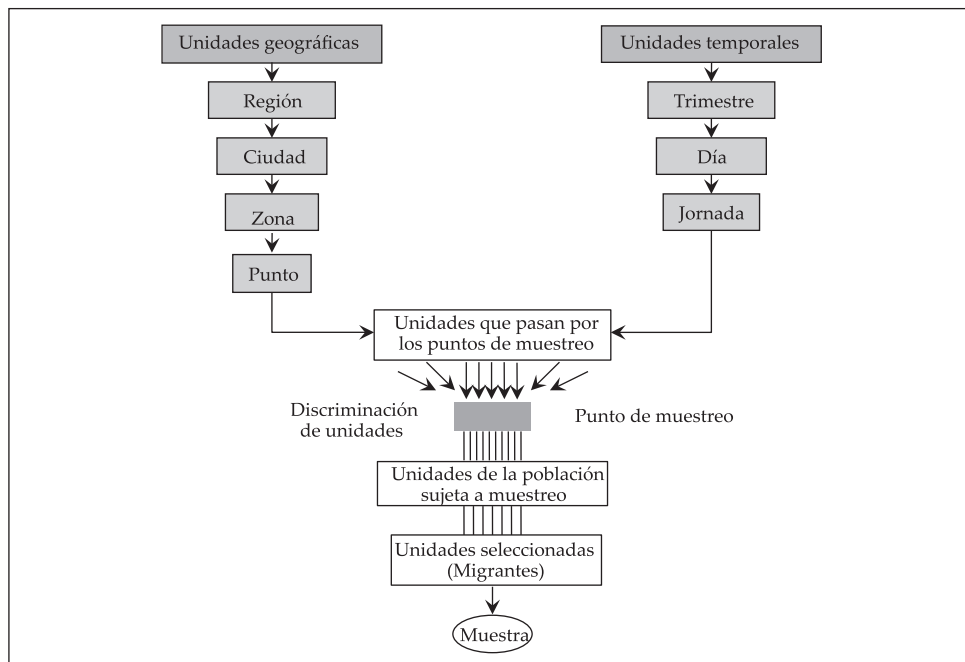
Unidades geográficas

Región

Ciudad

Zona

Punto

Unidades temporales

Trimestre

Día

Jornada

Unidades que pasan por los puntos de muestreo

Discriminación de unidades

Punto de muestreo

Unidades de la población sujeta a muestreo

Unidades seleccionadas (Migrantes)

Muestra